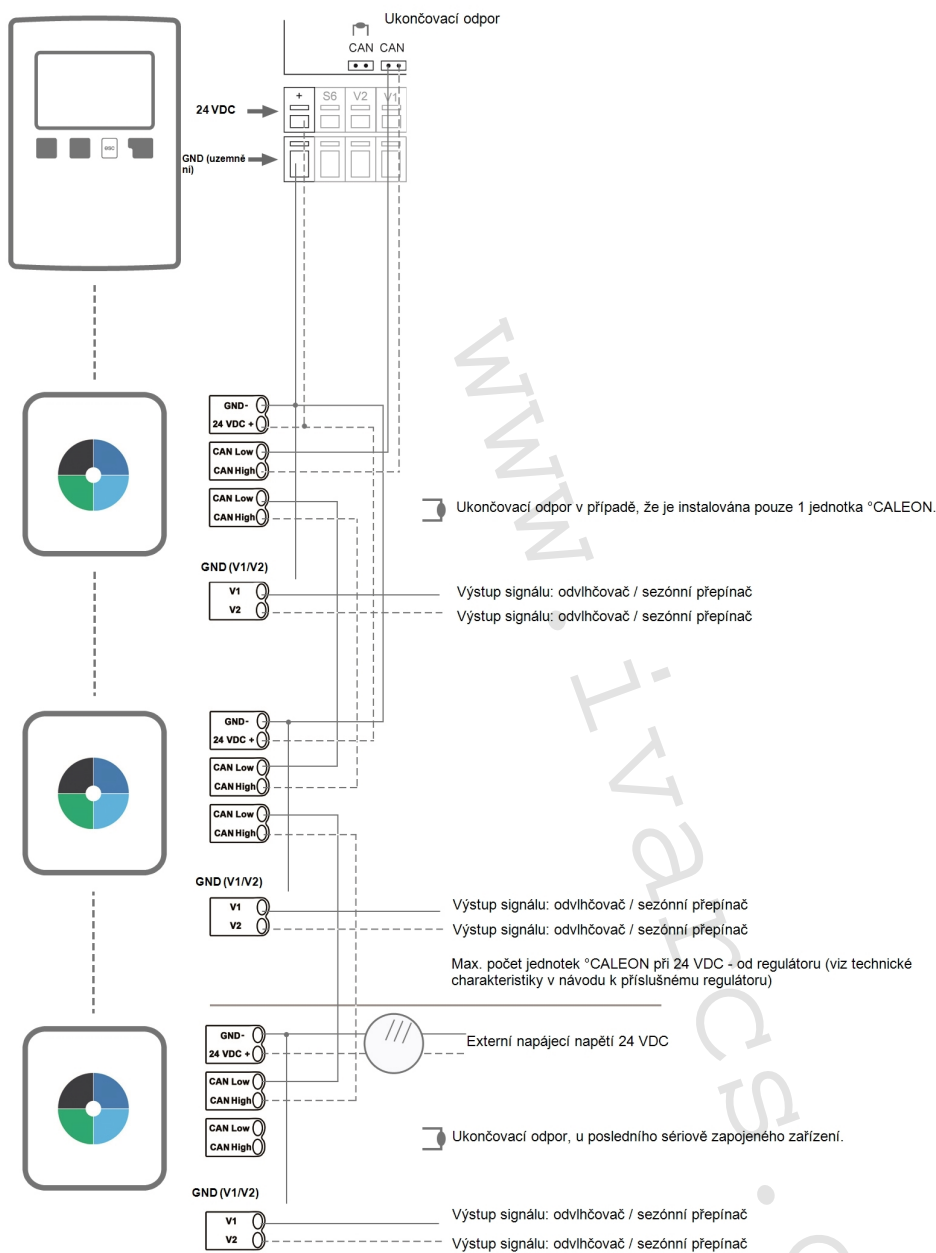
Ukončovací odpor

CAN CAN

esc

24 VDC

+ S6 V2 V1

GND (uzemnění)

GND-
24 VDC +
CAN Low
CAN High
CAN Low
CAN High

Ukončovací odpor v případě, že je instalována pouze 1 jednotka °CALEON.

GND (V1/V2)
V1
V2

Výstup signálu: odvlhčovač / sezónní přepínač
Výstup signálu: odvlhčovač / sezónní přepínač

GND-
24 VDC +
CAN Low
CAN High
CAN Low
CAN High

GND (V1/V2)
V1
V2

Výstup signálu: odvlhčovač / sezónní přepínač
Výstup signálu: odvlhčovač / sezónní přepínač

Max. počet jednotek °CALEON při 24 VDC - od regulátoru (viz technické charakteristiky v návodu k příslušnému regulátoru)

GND-
24 VDC +
CAN Low
CAN High
CAN Low
CAN High

Externí napájecí napětí 24 VDC

Ukončovací odpor, u posledního sériově zapojeného zařízení.

GND (V1/V2)
V1
V2

Výstup signálu: odvlhčovač / sezónní přepínač
Výstup signálu: odvlhčovač / sezónní přepínač

www.ivarcs.c